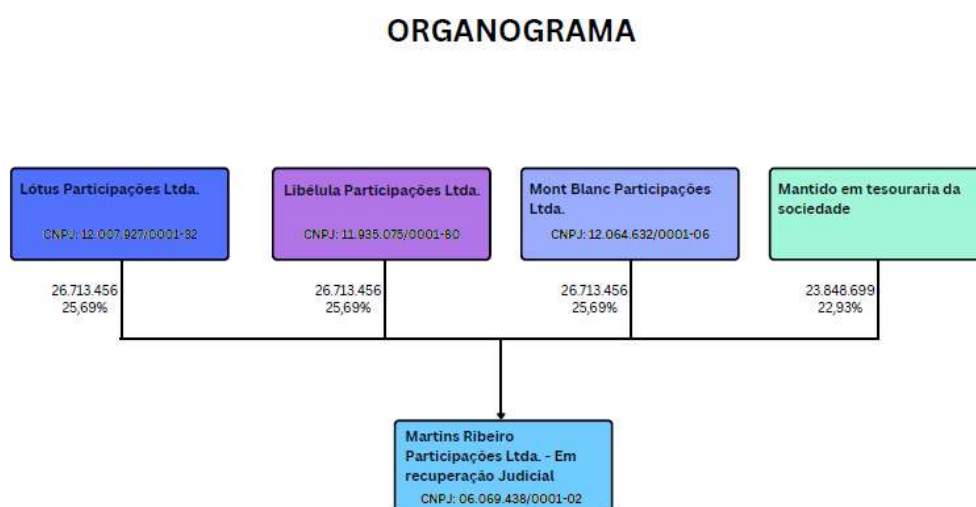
ORGANOGRAMA

Lótus Participações Ltda.

CNPJ: 12.007.927/0001-32

Libélula Participações Ltda.

CNPJ: 11.935.075/0001-80

Mont Blanc Participações Ltda.

CNPJ: 12.064.632/0001-06

Mantido em tesouraria da sociedade

26.713.456
25,69%

26.713.456
25,69%

26.713.456
25,69%

23.848.699
22,93%

Martins Ribeiro Participações Ltda. - Em recuperação Judicial

CNPJ: 06.069.438/0001-02